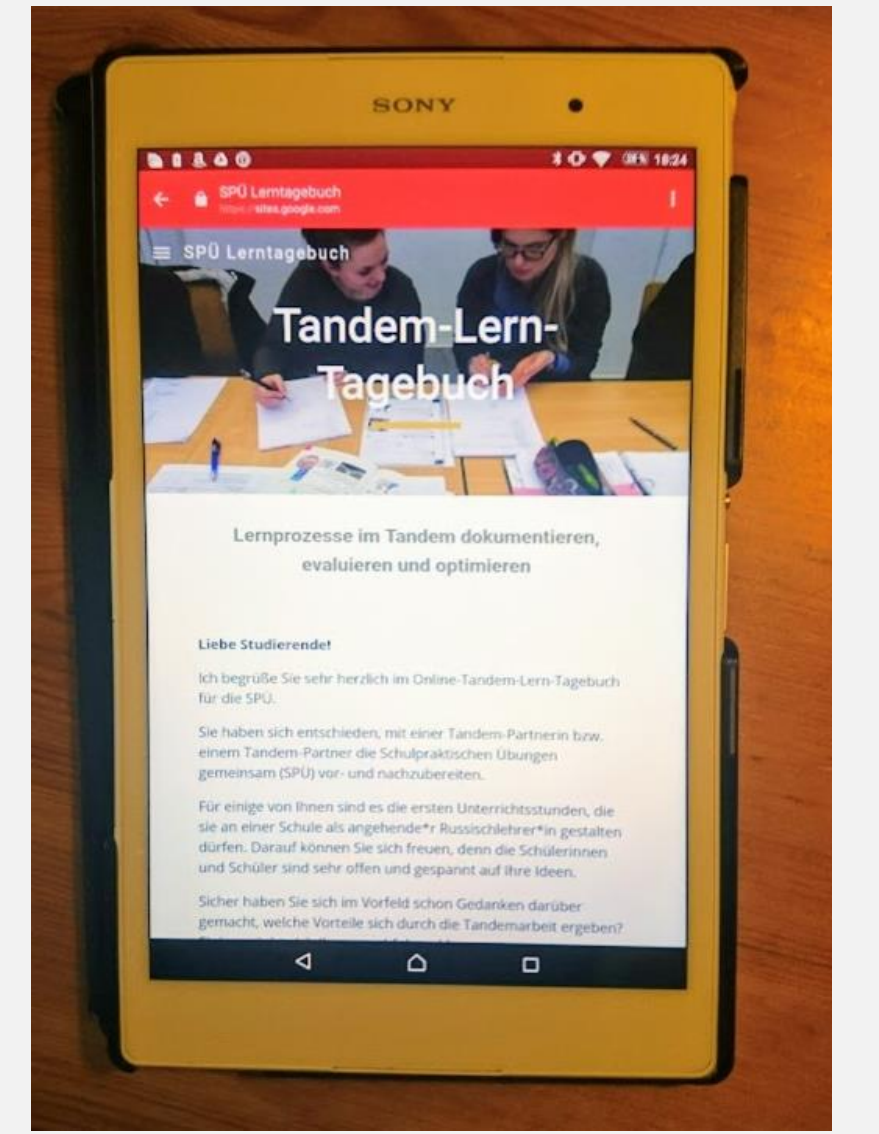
SONY

38% 18:24

SPÜ Lerntagebuch
https://sites.google.com

SPÜ Lerntagebuch

Tandem-Lern-Tagebuch

Lernprozesse im Tandem dokumentieren, evaluieren und optimieren

Liebe Studierende!

Ich begrüße Sie sehr herzlich im Online-Tandem-Lern-Tagebuch für die SPÜ.

Sie haben sich entschieden, mit einer Tandem-Partnerin bzw. einem Tandem-Partner die Schulpraktischen Übungen gemeinsam (SPÜ) vor- und nachzubereiten.

Für einige von Ihnen sind es die ersten Unterrichtsstunden, die sie an einer Schule als angehende*r Russischlehrer*in gestalten dürfen. Darauf können Sie sich freuen, denn die Schülerinnen und Schüler sind sehr offen und gespannt auf Ihre Ideen.

Sicher haben Sie sich im Vorfeld schon Gedanken darüber gemacht, welche Vorteile sich durch die Tandemarbeit ergeben? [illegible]